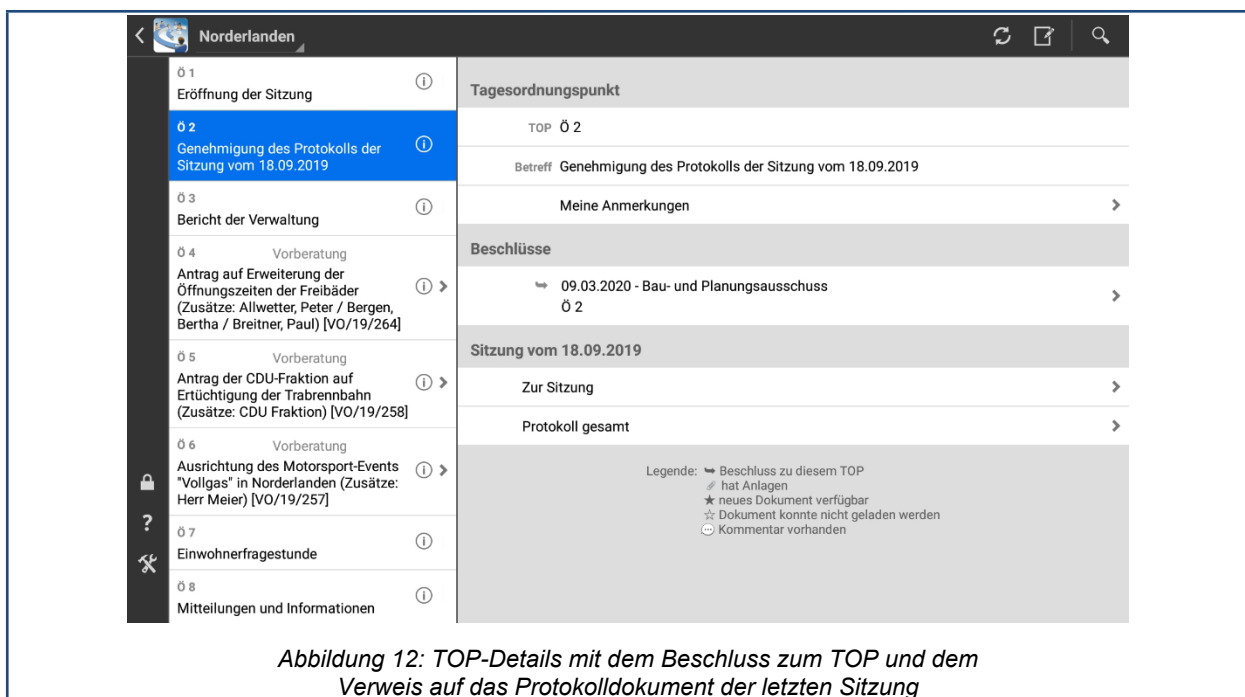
Norderlanden

Ö 1
Eröffnung der Sitzung

Ö 2
Genehmigung des Protokolls der Sitzung vom 18.09.2019

Ö 3
Bericht der Verwaltung

Ö 4 Vorberatung
Antrag auf Erweiterung der Öffnungszeiten der Freibäder (Zusätze: Allwetter, Peter / Bergen, Bertha / Breitner, Paul) [VO/19/264]

Ö 5 Vorberatung
Antrag der CDU-Fraktion auf Ertüchtigung der Trabrennbahn (Zusätze: CDU Fraktion) [VO/19/258]

Ö 6 Vorberatung
Ausrichtung des Motorsport-Events "Vollgas" in Norderlanden (Zusätze: Herr Meier) [VO/19/257]

Ö 7
Einwohnerfragestunde

Ö 8
Mitteilungen und Informationen

?

Tagesordnungspunkt

TOP Ö 2

Betreff Genehmigung des Protokolls der Sitzung vom 18.09.2019

Meine Anmerkungen

Beschlüsse

09.03.2020 - Bau- und Planungsausschuss
Ö 2

Sitzung vom 18.09.2019

Zur Sitzung

Protokoll gesamt

Legende: Beschluss zu diesem TOP
hat Anlagen
★ neues Dokument verfügbar
☆ Dokument konnte nicht geladen werden
Kommentar vorhanden

Abbildung 12: TOP-Details mit dem Beschluss zum TOP und dem Verweis auf das Protokolldokument der letzten Sitzung